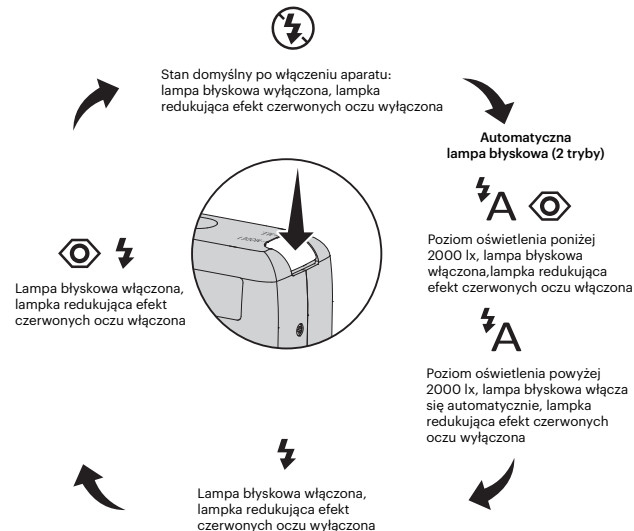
Stan domyślny po włączeniu aparatu: lampa błyskowa wyłączona, lampka redukująca efekt czerwonych oczu wyłączona

Automatyczna lampa błyskowa (2 tryby)

A

Poziom oświetlenia poniżej 2000 lx, lampa błyskowa włączona,lampka redukująca efekt czerwonych oczu włączona

A

Poziom oświetlenia powyżej 2000 lx, lampa błyskowa włącza się automatycznie, lampka redukująca efekt czerwonych oczu wyłączona

Lampa błyskowa włączona, lampka redukująca efekt czerwonych oczu wyłączona

Lampa błyskowa włączona, lampka redukująca efekt czerwonych oczu włączona